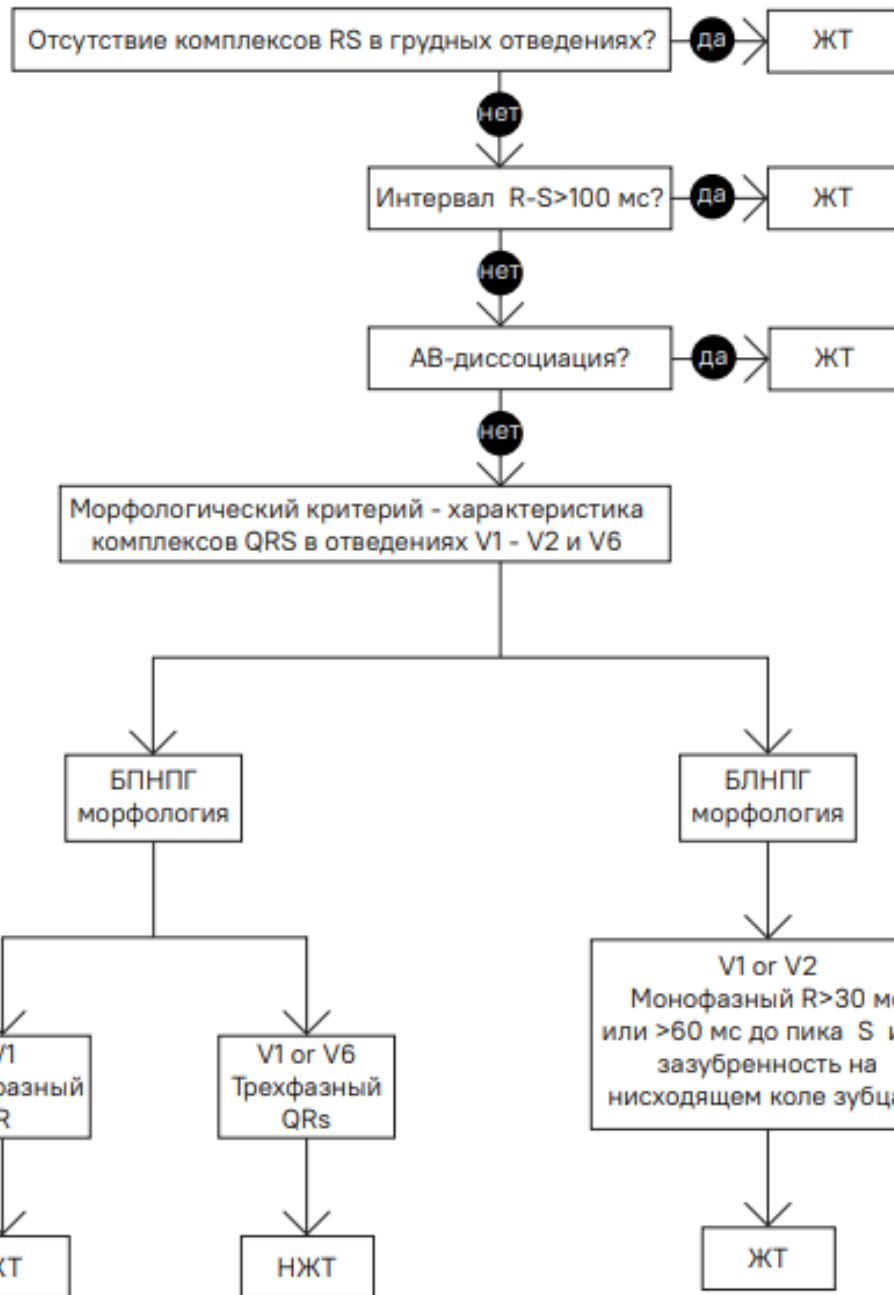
Отсутствие комплексов RS в грудных отведениях?

да

ЖТ

нет

Интервал R-S>100 мс?

да

ЖТ

нет

АВ-диссоциация?

да

ЖТ

нет

Морфологический критерий - характеристика комплексов QRS в отведениях V1 - V2 и V6

БПНПГ морфология

БЛНПГ морфология

V1 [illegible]фазный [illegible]R

V1 or V6 Трехфазный QRs

V1 or V2 Монофазный R>30 м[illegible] или >60 мс до пика S и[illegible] зазубренность на нисходящем коле зубц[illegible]

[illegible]КТ

НЖТ

ЖТ